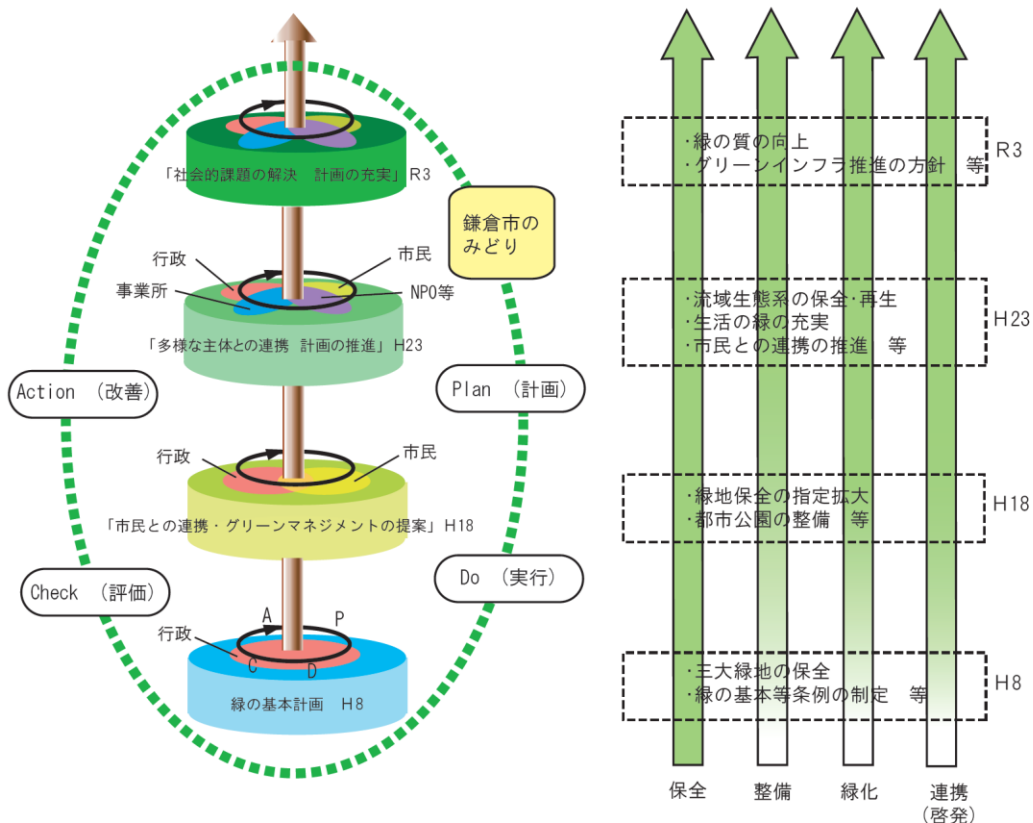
「社会的課題の解決　計画の充実」R3

鎌倉市のみどり

行政
市民
事業所
NPO等

「多様な主体との連携　計画の推進」H23

Action （改善）

Plan （計画）

行政
市民

「市民との連携・グリーンマネジメントの提案」H18

Check （評価）

Do （実行）

A
P
行政
C
D

緑の基本計画　H8

・緑の質の向上
・グリーンインフラ推進の方針　等

R3

・流域生態系の保全・再生
・生活の緑の充実
・市民との連携の推進　等

H23

・緑地保全の指定拡大
・都市公園の整備　等

H18

・三大緑地の保全
・緑の基本等条例の制定　等

H8

保全
整備
緑化
連携（啓発）